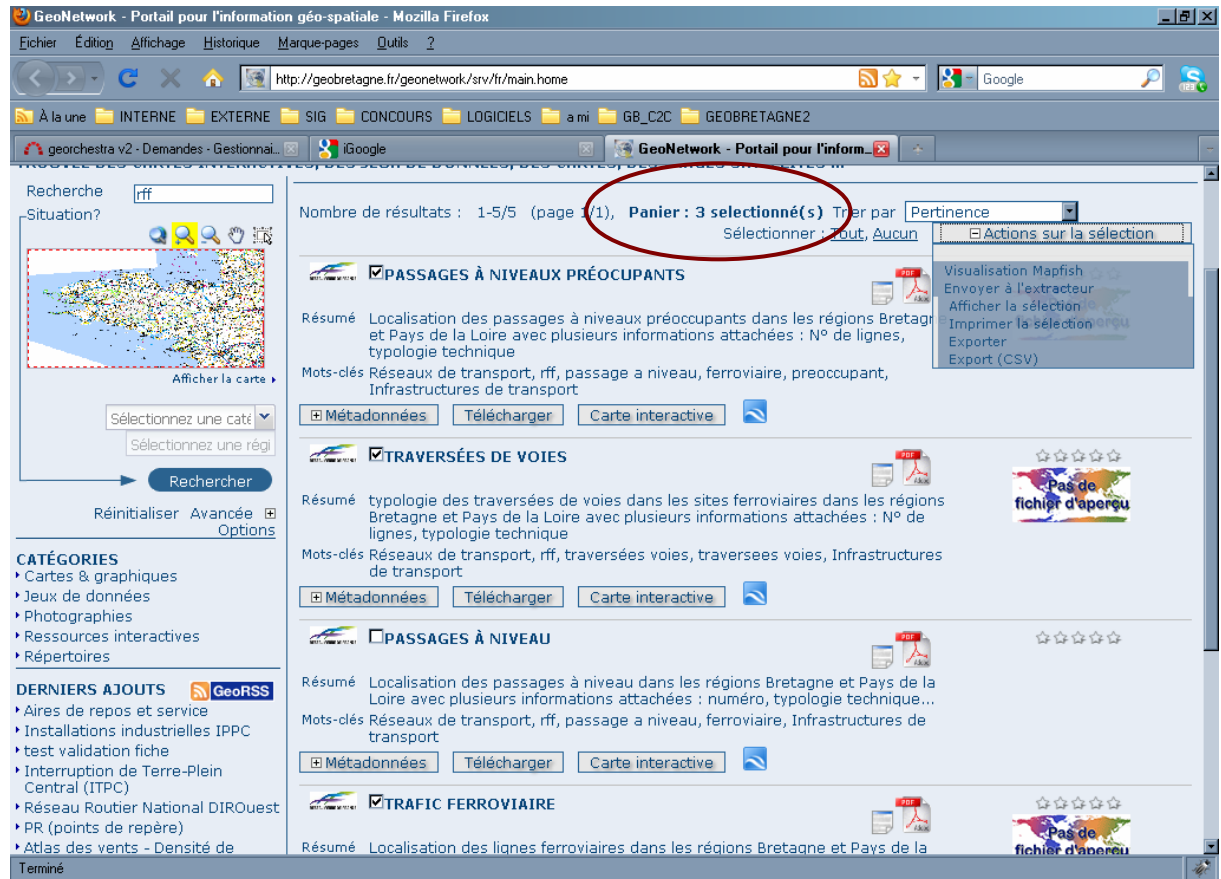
GeoNetwork - Portail pour l'information géo-spatiale - Mozilla Firefox

Fichier Édition Affichage Historique Marque-pages Outils ?

http://geobretagne.fr/geonetwork/srv/fr/main.home

Google

À la une INTERNE EXTERNE SIG CONCOURS LOGICIELS a mi GB_C2C GEOBRETAGNE2

georchestra v2 - Demandes - Gestionnai... iGoogle GeoNetwork - Portail pour l'inform...

Recherche rff
Situation?

Afficher la carte

Sélectionnez une caté
Sélectionnez une régi

Rechercher

Réinitialiser Avancée Options

CATÉGORIES
Cartes & graphiques
Jeux de données
Photographies
Ressources interactives
Répertoires

DERNIERS AJOUTS GeoRSS
Aires de repos et service
Installations industrielles IPPC
test validation fiche
Interruption de Terre-Plein Central (ITPC)
Réseau Routier National DIROuest
PR (points de repère)
Atlas des vents - Densité de

Nombre de résultats : 1-5/5 (page 1/1), Panier : 3 selectionné(s) Trier par Pertinence
Sélectionner : Tout, Aucun Actions sur la sélection

Visualisation Mapfish
Envoyer à l'extracteur
Afficher la sélection
Imprimer la sélection
Exporter
Export (CSV)

PASSAGES À NIVEAUX PRÉOCUPANTS
Résumé Localisation des passages à niveaux préoccupants dans les régions Bretagne et Pays de la Loire avec plusieurs informations attachées : N° de lignes, typologie technique
Mots-clés Réseaux de transport, rff, passage a niveau, ferroviaire, preoccupant, Infrastructures de transport
Métadonnées Télécharger Carte interactive

TRAVERSÉES DE VOIES
Résumé typologie des traversées de voies dans les sites ferroviaires dans les régions Bretagne et Pays de la Loire avec plusieurs informations attachées : N° de lignes, typologie technique
Mots-clés Réseaux de transport, rff, traversées voies, traversees voies, Infrastructures de transport
Métadonnées Télécharger Carte interactive
Pas de fichier d'aperçu

PASSAGES À NIVEAU
Résumé Localisation des passages à niveau dans les régions Bretagne et Pays de la Loire avec plusieurs informations attachées : numéro, typologie technique...
Mots-clés Réseaux de transport, rff, passage a niveau, ferroviaire, Infrastructures de transport
Métadonnées Télécharger Carte interactive

TRAFIC FERROVIAIRE
Résumé Localisation des lignes ferroviaires dans les régions Bretagne et Pays de la
Pas de fichier d'aperçu

Terminé